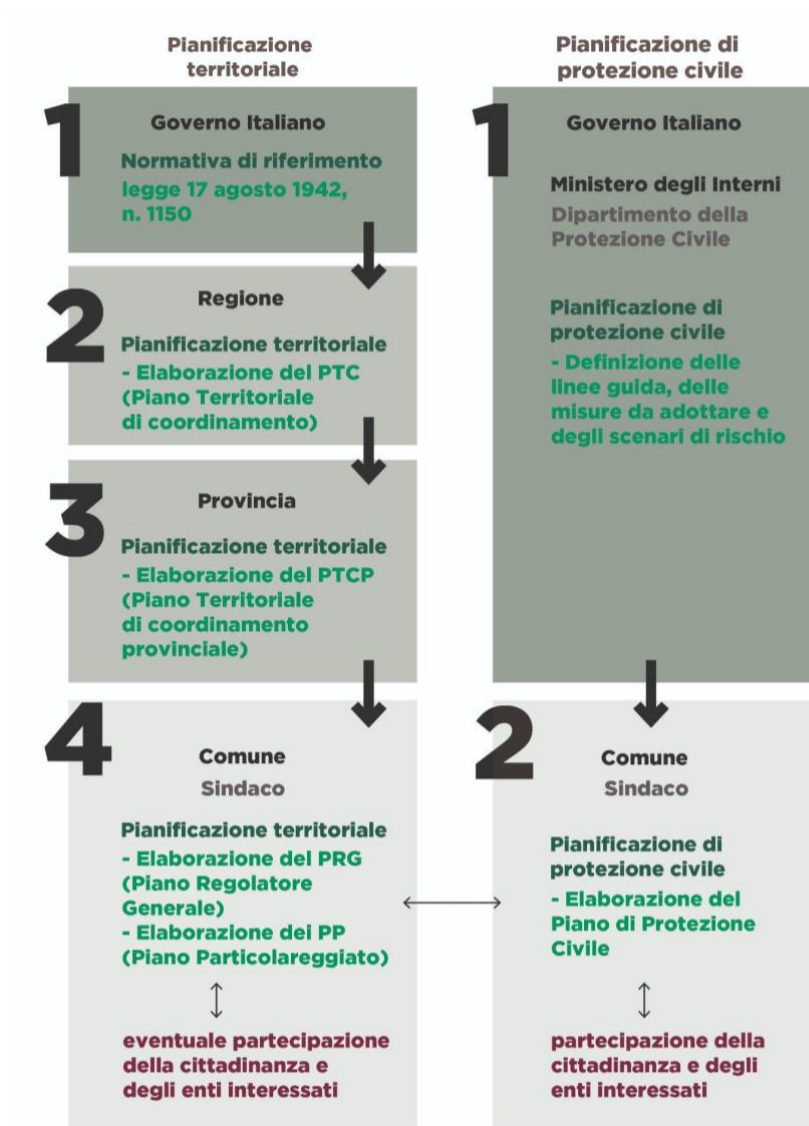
Pianificazione territoriale

1

Governo Italiano

Normativa di riferimento legge 17 agosto 1942, n. 1150

2

Regione

Pianificazione territoriale
- Elaborazione del PTC (Piano Territoriale di coordinamento)

3

Provincia

Pianificazione territoriale
- Elaborazione del PTCP (Piano Territoriale di coordinamento provinciale)

4

Comune
Sindaco

Pianificazione territoriale
- Elaborazione del PRG (Piano Regolatore Generale)
- Elaborazione dei PP (Piano Particolareggiato)

eventuale partecipazione della cittadinanza e degli enti interessati

Pianificazione di protezione civile

1

Governo Italiano

Ministero degli Interni
Dipartimento della Protezione Civile

Pianificazione di protezione civile
- Definizione delle linee guida, delle misure da adottare e degli scenari di rischio

2

Comune
Sindaco

Pianificazione di protezione civile
- Elaborazione del Piano di Protezione Civile

partecipazione della cittadinanza e degli enti interessati